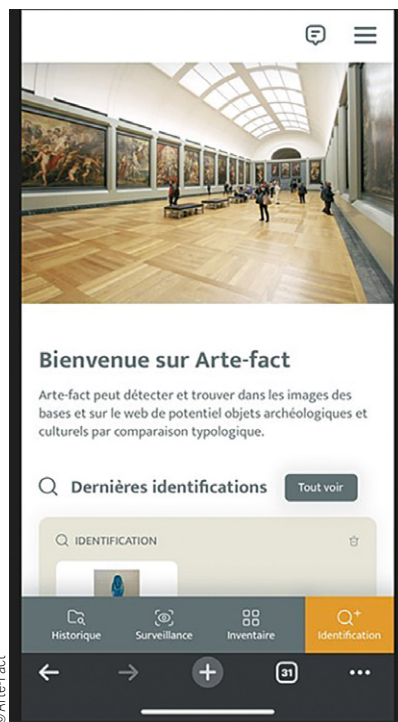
Bienvenue sur Arte-fact

Arte-fact peut détecter et trouver dans les images des bases et sur le web de potentiel objets archéologiques et culturels par comparaison typologique.

Dernières identifications

Tout voir

IDENTIFICATION

Historique

Surveillance

Inventaire

Identification

31

©Arte-fact